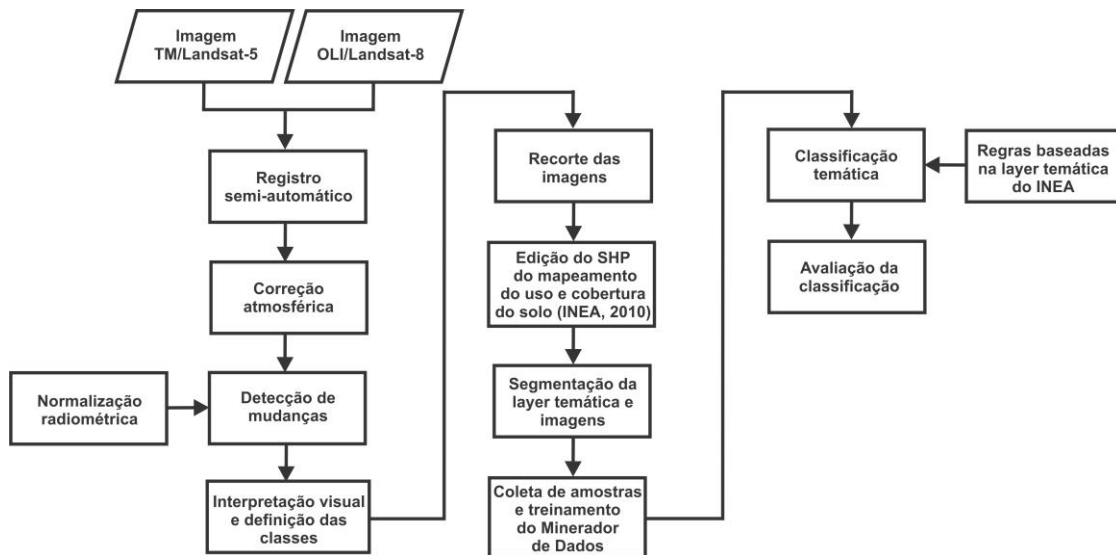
Imagem TM/Landsat-5

Imagem OLI/Landsat-8

Registro semi-automático

Correção atmosférica

Normalização radiométrica

Detecção de mudanças

Interpretação visual e definição das classes

Recorte das imagens

Edição do SHP do mapeamento do uso e cobertura do solo (INEA, 2010)

Segmentação da layer temática e imagens

Coleta de amostras e treinamento do Minerador de Dados

Classificação temática

Regras baseadas na layer temática do INEA

Avaliação da classificação